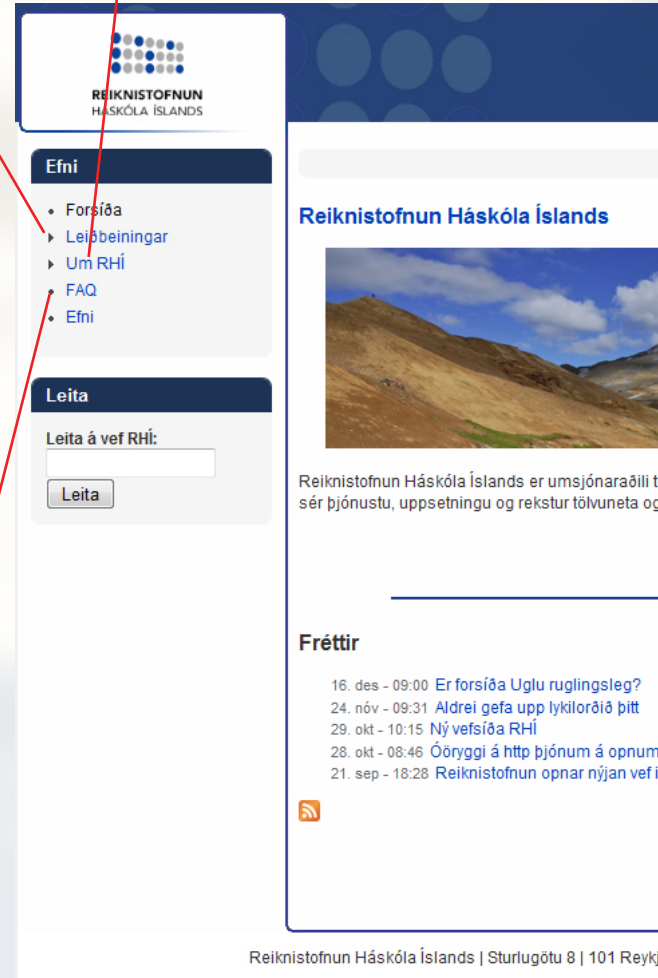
REIKNISTOFNUN
HÁSKÓLA ÍSLANDS

Efni

- Forsíða
- Leiðbeiningar
- Um RHÍ
- FAQ
- Efni

Leita

Leita á vef RHÍ:

Leita

Reiknistofnun Háskóla Íslands

Reiknistofnun Háskóla Íslands er umsjónaraðili t sér þjónustu, uppsetningu og rekstur tölvuneta og

Fréttir

16. des - 09:00 Er forsíða Uglu ruglingsleg?
24. nóv - 09:31 Aldrei gefa upp lykilorðið þitt
29. okt - 10:15 Ný vefsíða RHÍ
28. okt - 08:46 Óöryggi á http þjónum á opnum
21. sep - 18:28 Reiknistofnun opnar nýjan vef í

Reiknistofnun Háskóla Íslands | Sturlugötu 8 | 101 Reykj